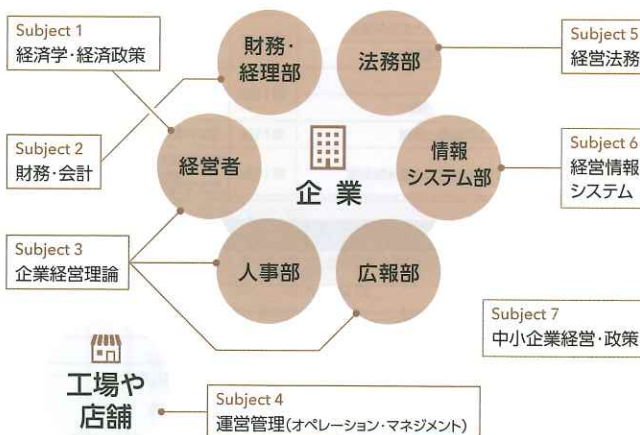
Subject 1
経済学・経済政策

Subject 2
財務・会計

Subject 3
企業経営理論

財務・経理部

法務部

経営者

企業

情報システム部

人事部

広報部

Subject 5
経営法務

Subject 6
経営情報システム

Subject 7
中小企業経営・政策

工場や店舗

Subject 4
運営管理(オペレーション・マネジメント)